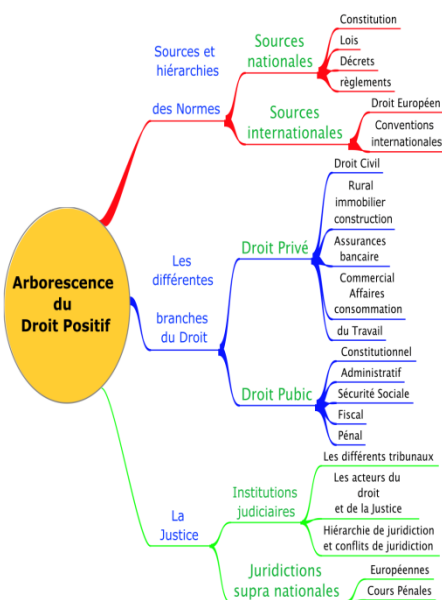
Arborescence du Droit Positif

Sources et hiérarchies des Normes

Sources nationales
Constitution
Lois
Décrets
règlements

Sources internationales
Droit Européen
Conventions internationales

Les différentes branches du Droit

Droit Privé
Droit Civil
Rural immobilier construction
Assurances bancaire
Commercial Affaires consommation
du Travail

Droit Pubic
Constitutionnel
Administratif
Sécurité Sociale
Fiscal
Pénal

La Justice

Institutions judiciaires
Les différents tribunaux
Les acteurs du droit et de la Justice
Hiérarchie de juridiction et conflits de juridiction

Juridictions supra nationales
Européennes
Cours Pénales